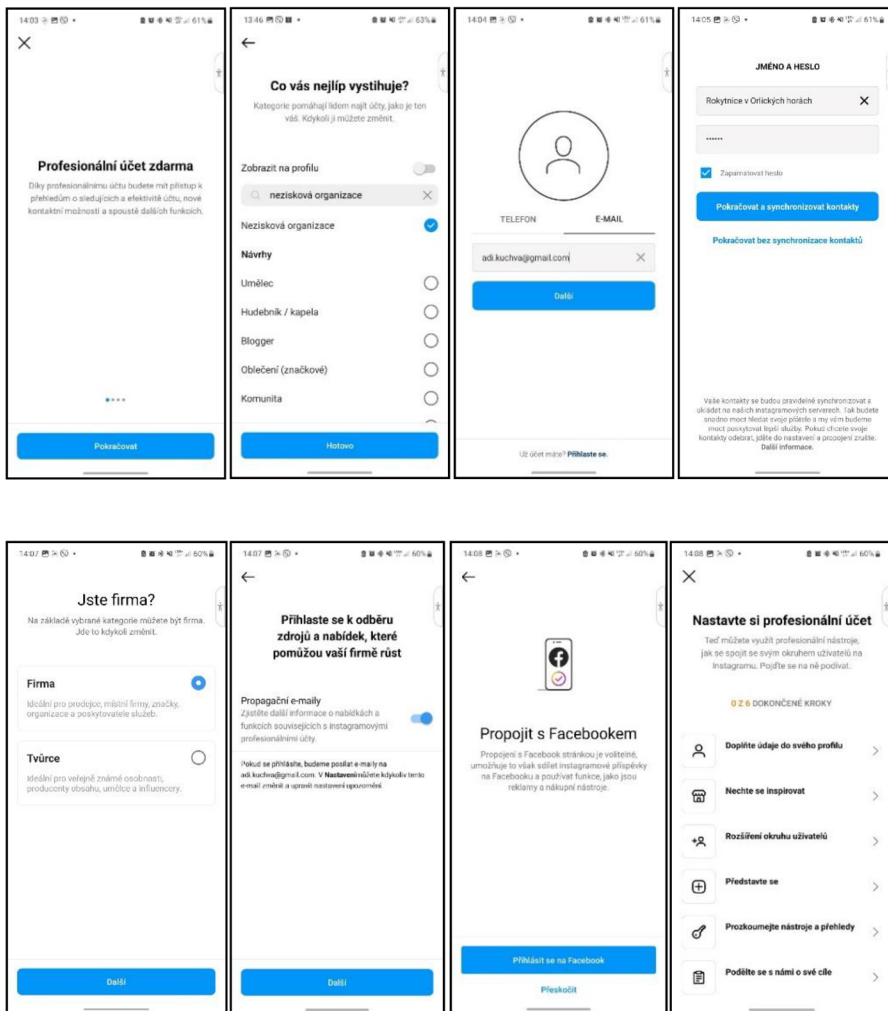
14:03 • 61%

×

Profesionální účet zdarma

Díky profesionálnímu účtu budete mít přístup k přehledům o sledujících a efektivitě účtu, nové kontaktní možnosti a spoustě dalších funkcích.

Pokračovat

13:46 • 63%

←

Co vás nejlíp vystihuje?

Kategorie pomáhají lidem najít účty, jako je ten váš. Kdykoli ji můžete změnit.

Zobrazit na profilu

nezisková organizace

Nezisková organizace

Návrhy

Umělec

Hudebník / kapela

Blogger

Oblečení (značkové)

Komunita

Hotovo

14:04 • 61%

TELEFON

E-MAIL

adi.kuchva@gmail.com

Další

Už účet máte? Přihlaste se.

14:05 • 61%

JMÉNO A HESLO

Rokytnice v Orlických horách

••••••

Zapamatovat heslo

Pokračovat a synchronizovat kontakty

Pokračovat bez synchronizace kontaktů

Vaše kontakty se budou pravidelně synchronizovat a ukládat na našich instagramových serverech. Tak budete snadno moct hledat svoje přátele a my vám budeme moct poskytovat lepší služby. Pokud chcete svoje kontakty odebrat, jděte do nastavení a propojení zrušte. Další informace.

14:07 • 60%

Jste firma?

Na základě vybrané kategorie můžete být firma. Jde to kdykoli změnit.

Firma

Ideální pro prodejce, místní firmy, značky, organizace a poskytovatele služeb.

Tvůrce

Ideální pro veřejně známé osobnosti, producenty obsahu, umělce a influencery.

Další

14:07 • 60%

←

Přihlaste se k odběru zdrojů a nabídek, které pomůžou vaší firmě růst

Propagační e-maily

Zjistěte další informace o nabídkách a funkcích souvisejících s instagramovými profesionálními účty.

Pokud se přihlásíte, budeme posílat e-maily na adi.kuchva@gmail.com. V Nastavení můžete kdykoliv tento e-mail změnit a upravit nastavení upozornění.

Další

14:08 • 60%

←

Propojit s Facebookem

Propojení s Facebook stránkou je volitelné, umožňuje to však sdílet instagramové příspěvky na Facebooku a používat funkce, jako jsou reklamy a nákupní nástroje.

Přihlásit se na Facebook

Přeskočit

14:08 • 60%

×

Nastavte si profesionální účet

Teď můžete využít profesionální nástroje, jak se spojit se svým okruhem uživatelů na Instagramu. Pojďte se na ně podívat.

0 Z 6 DOKONČENÉ KROKY

Doplňte údaje do svého profilu

Nechte se inspirovat

Rozšíření okruhu uživatelů

Představte se

Prozkoumejte nástroje a přehledy

Podělte se s námi o své cíle